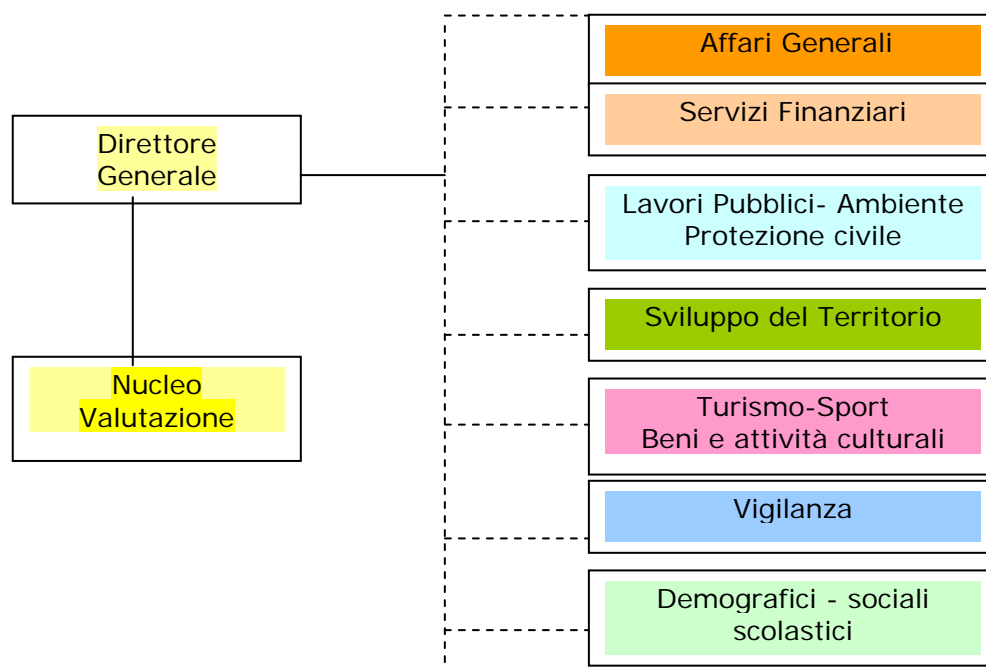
Direttore Generale

Nucleo Valutazione

Affari Generali

Servizi Finanziari

Lavori Pubblici- Ambiente Protezione civile

Sviluppo del Territorio

Turismo-Sport Beni e attività culturali

Vigilanza

Demografici - sociali scolastici